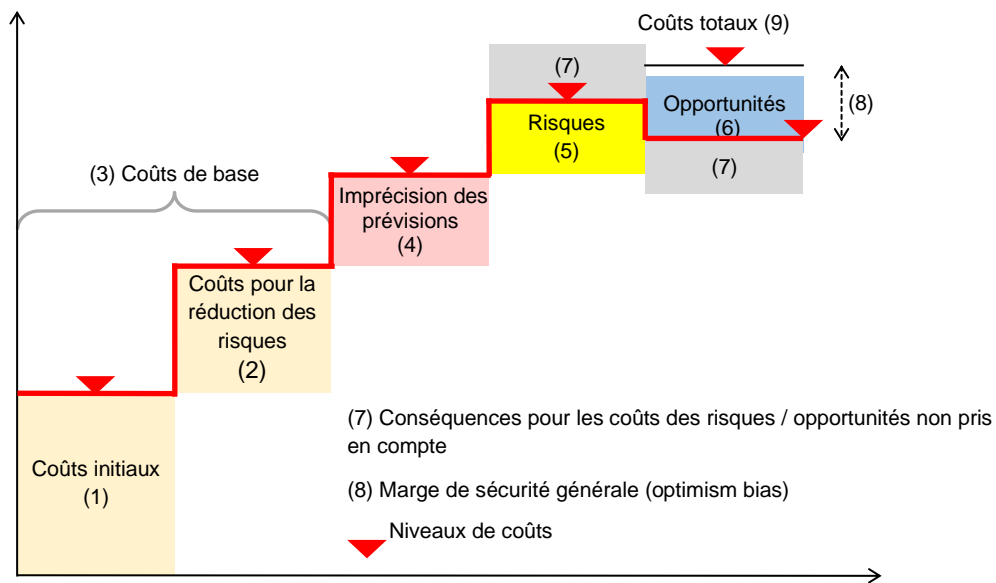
Coûts totaux (9)

(7)

(8)

Opportunités
(6)

Risques
(5)

(7)

(3) Coûts de base

Imprécision des prévisions
(4)

Coûts pour la réduction des risques
(2)

Coûts initiaux
(1)

(7) Conséquences pour les coûts des risques / opportunités non pris en compte

(8) Marge de sécurité générale (optimism bias)

Niveaux de coûts